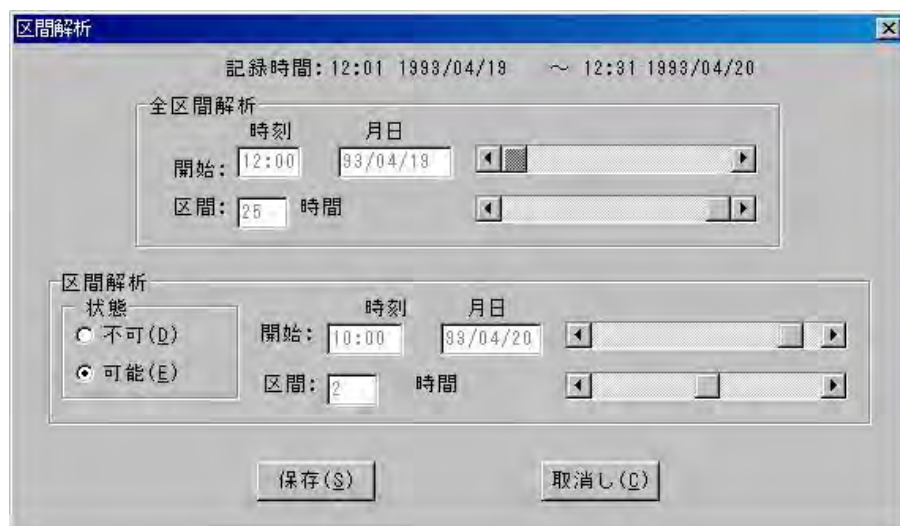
区間解析

×

記録時間: 12:01 1993/04/19 ～ 12:31 1993/04/20

全区間解析

時刻 月日

開始: 12:00 93/04/19

区間: 25 時間

区間解析

状態

不可(D)

可能(E)

時刻 月日

開始: 10:00 93/04/20

区間: 2 時間

保存(S)

取消し(C)